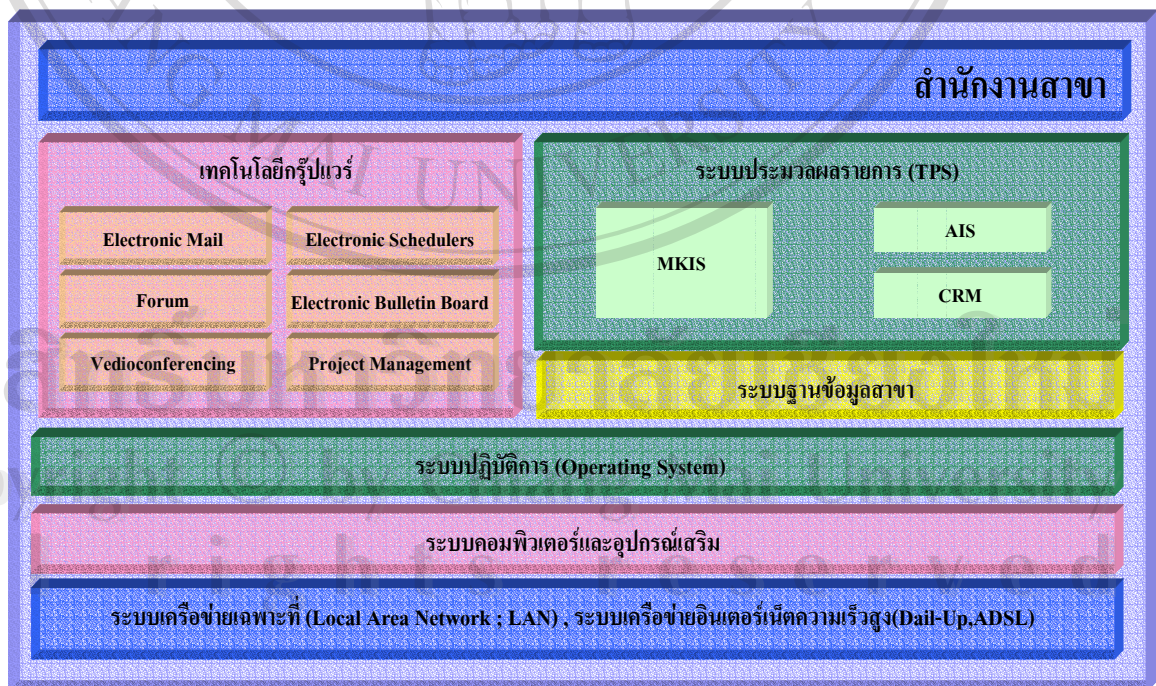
สำนักงานสาขา

เทคโนโลยีกรุ๊ปแวร์

Electronic Mail

Electronic Schedulers

Forum

Electronic Bulletin Board

Vedioconferencing

Project Management

ระบบประมวลผลรายการ (TPS)

MKIS

AIS

CRM

ระบบฐานข้อมูลสาขา

ระบบปฏิบัติการ (Operating System)

ระบบคอมพิวเตอร์และอุปกรณ์เสริม

ระบบเครือข่ายเฉพาะที่ (Local Area Network ; LAN) , ระบบเครือข่ายอินเตอร์เน็ตความเร็วสูง(Dail-Up,ADSL)

ลิขสิทธิ์มหาวิทยาลัยเชียงใหม่
Copyright © by Chiang Mai University
All rights reserved